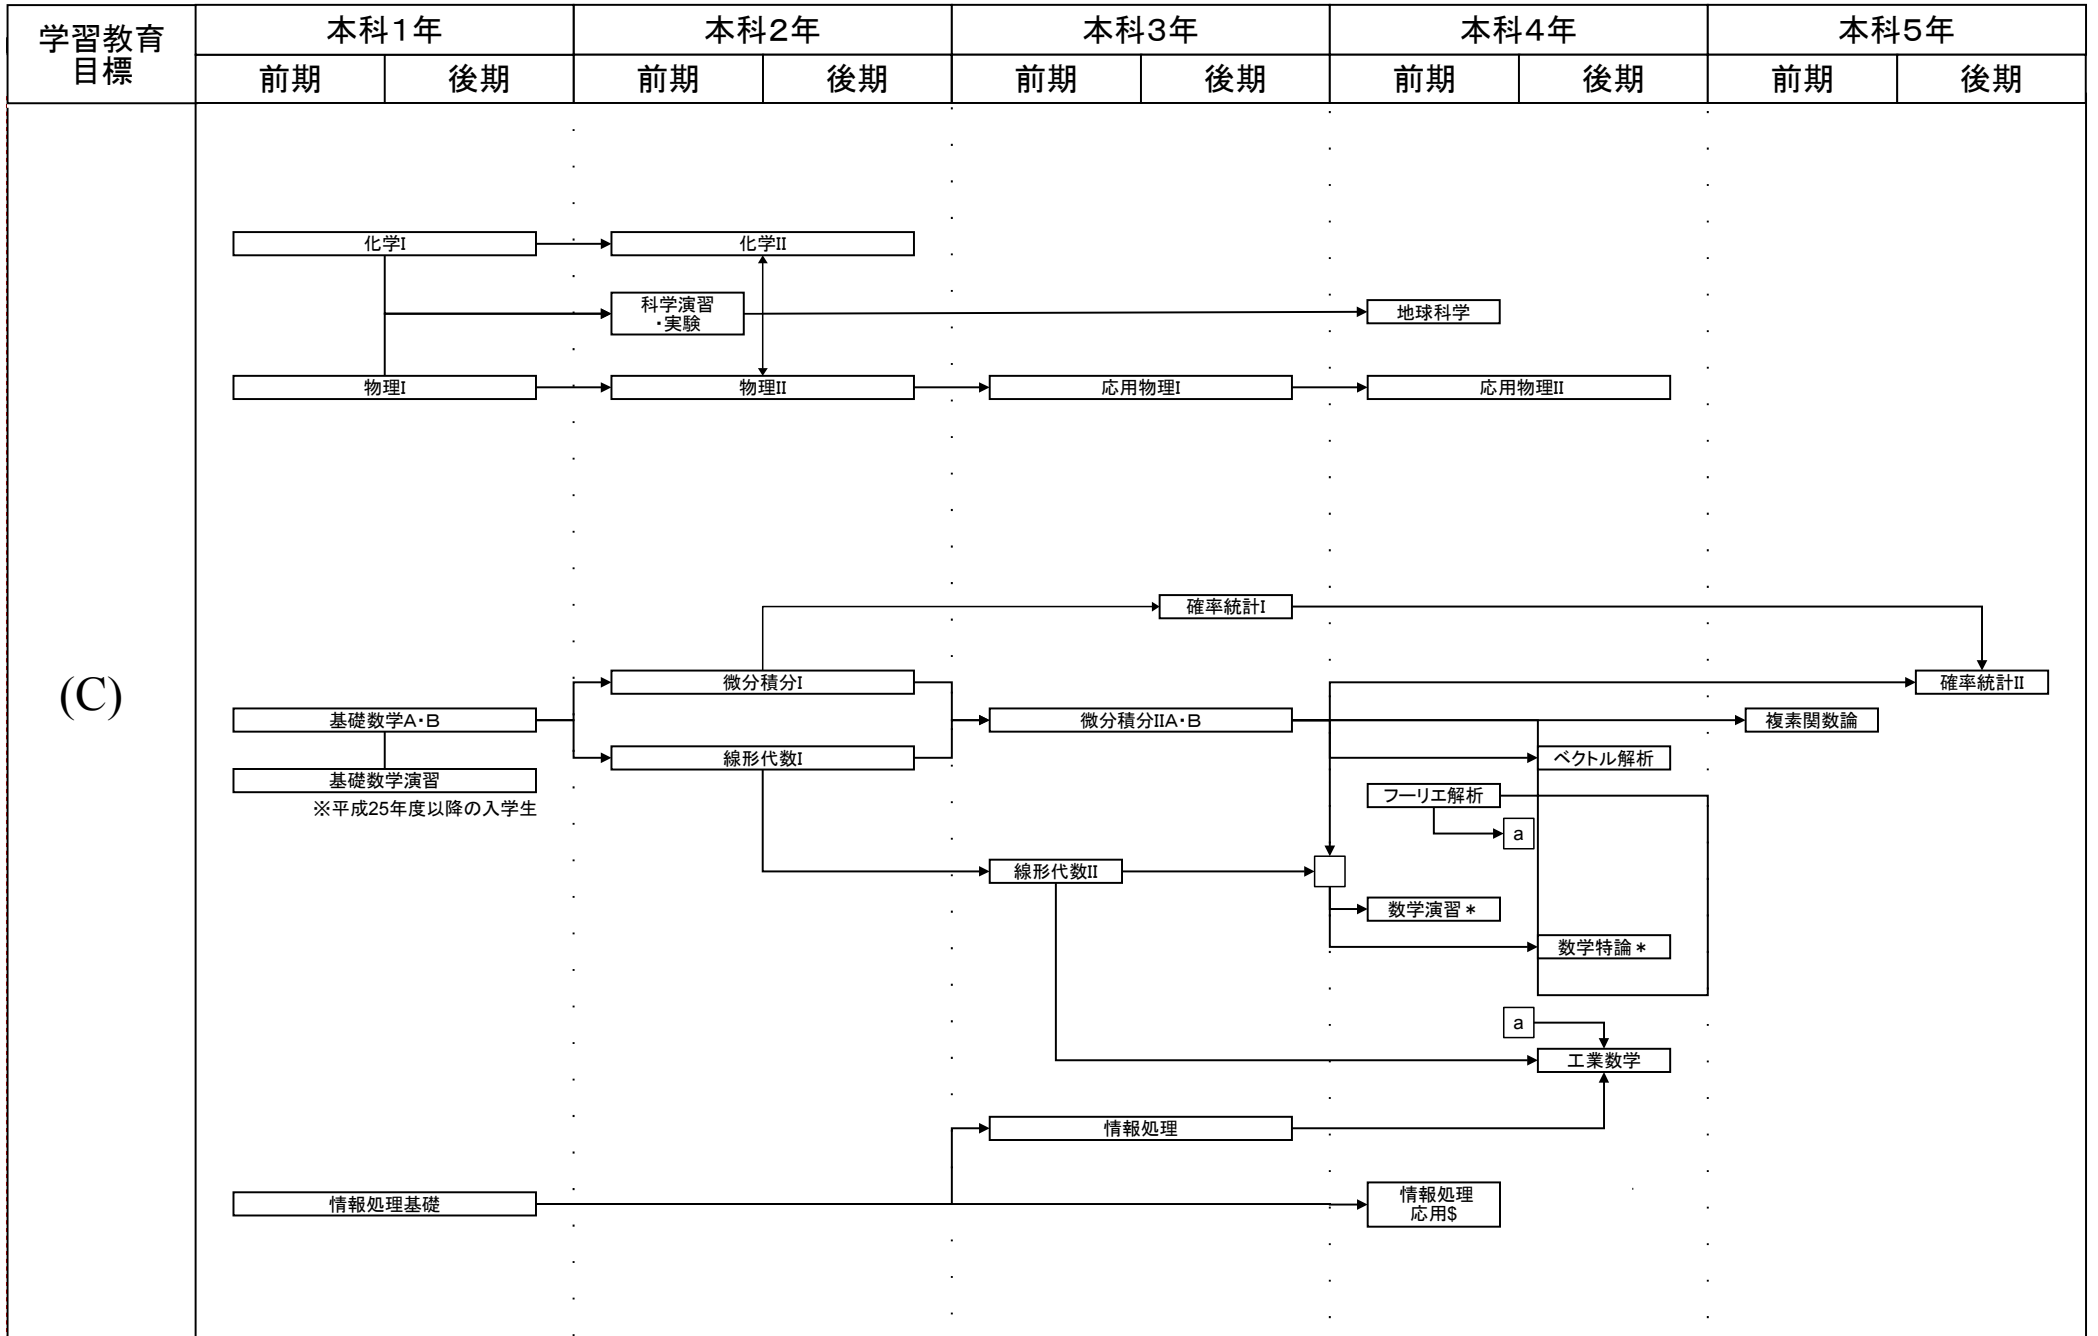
| 学習教育目標 | 本科1年 | | 本科2年 | | 本科3年 | | 本科4年 | | 本科5年 | |
|---|---|---|---|---|---|---|---|---|---|---|
| | 前期 | 後期 | 前期 | 後期 | 前期 | 後期 | 前期 | 後期 | 前期 | 後期 |

(C)

化学I
化学II
科学演習・実験
地球科学
物理I
物理II
応用物理I
応用物理II

確率統計I
微分積分I
確率統計II
基礎数学A・B
微分積分IIA・B
複素関数論
線形代数I
ベクトル解析
基礎数学演習
※平成25年度以降の入学生
フーリエ解析
a
線形代数II
数学演習＊
数学特論＊
a
工業数学
情報処理
情報処理基礎
情報処理応用$